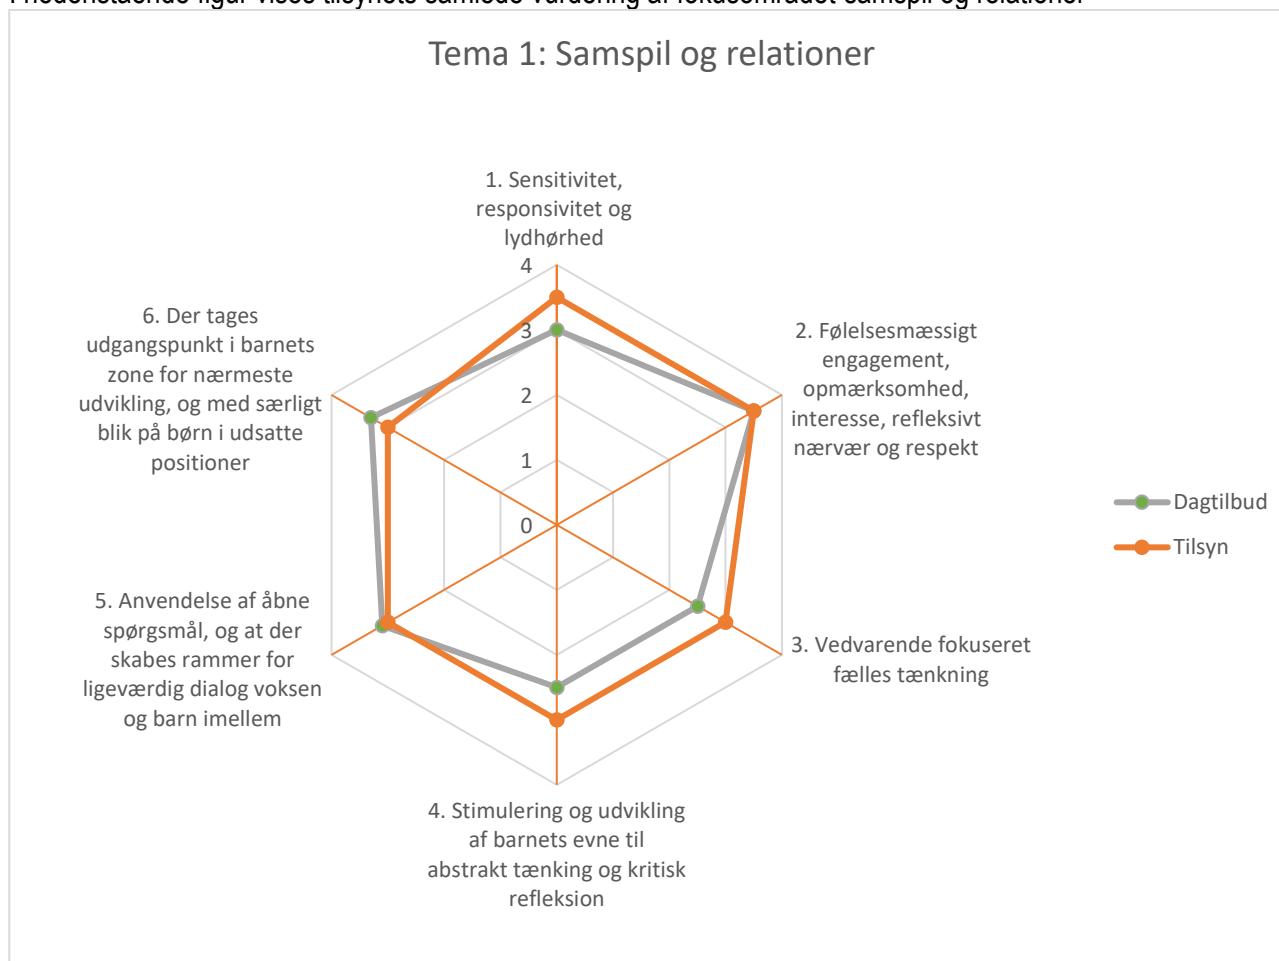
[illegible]

Tema 1: Samspil og relationer

1. Sensitivitet, responsivitet og lydhørhed

4
3
2
1
0

2. Følelsesmæssigt engagement, opmærksomhed, interesse, refleksivt nærvær og respekt

3. Vedvarende fokuseret fælles tænkning

4. Stimulering og udvikling af barnets evne til abstrakt tænking og kritisk refleksion

5. Anvendelse af åbne spørgsmål, og at der skabes rammer for ligeværdig dialog voksen og barn imellem

6. Der tages udgangspunkt i barnets zone for nærmeste udvikling, og med særligt blik på børn i udsatte positioner

Dagtilbud
Tilsyn